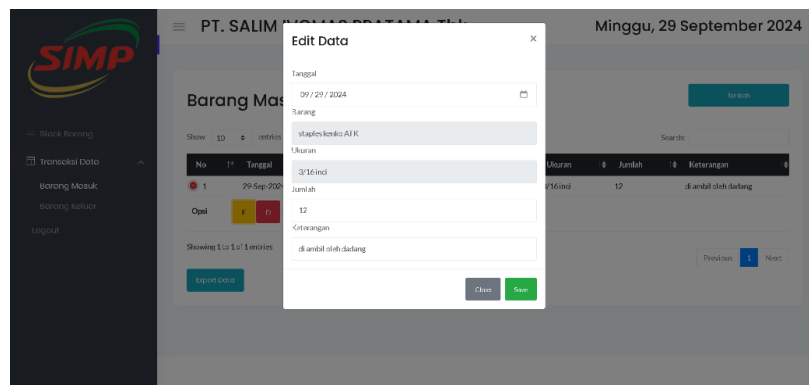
SIMP

Stock Barang

Transaksi Data

Barang Masuk

Barang Keluar

Logout

PT. SALIM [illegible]

Minggu, 29 September 2024

Barang Mas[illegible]

Tambah

Show 10 entries

Search:

| No | Tanggal | | Ukuran | Jumlah | Keterangan |
|---|---|---|---|---|---|
| 1 | 29-Sep-2024 | | 3/16 inci | 12 | di ambil oleh dadang |

Opsi E D

Showing 1 to 1 of 1 entries

Previous 1 Next

Export Data

Edit Data

×

Tanggal

09 / 29 / 2024

Barang

staples kenko AI K

Ukuran

3/16 inci

Jumlah

12

Keterangan

di ambil oleh dadang

Close

Save